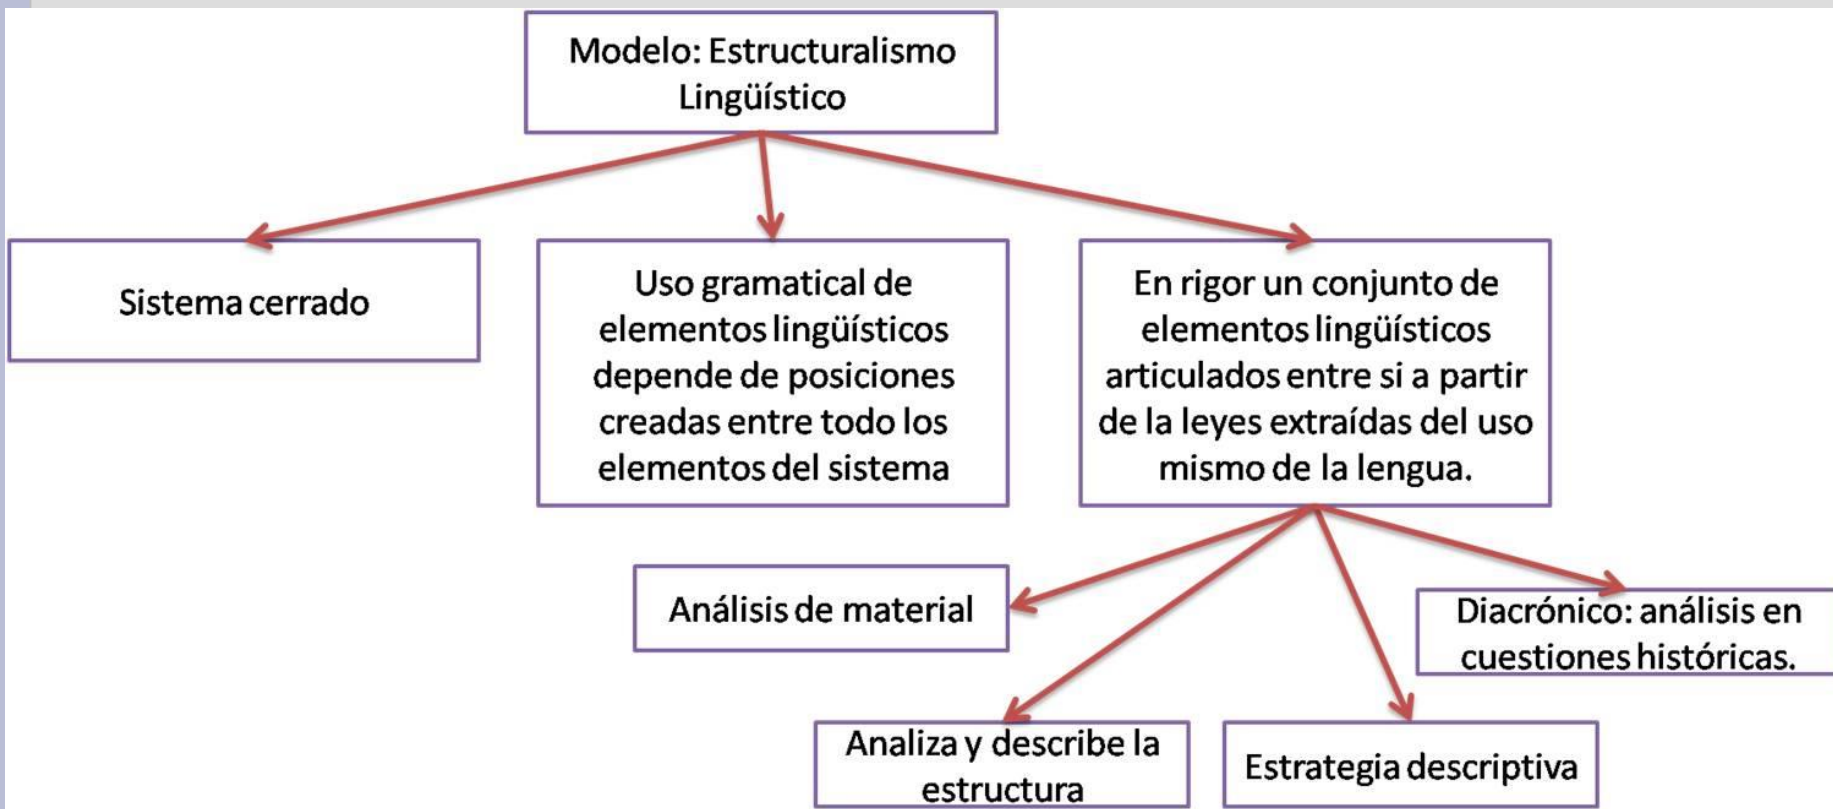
Modelo: Estructuralismo Lingüístico

Sistema cerrado

Uso gramatical de elementos lingüísticos depende de posiciones creadas entre todo los elementos del sistema

En rigor un conjunto de elementos lingüísticos articulados entre si a partir de la leyes extraídas del uso mismo de la lengua.

Análisis de material

Diacrónico: análisis en cuestiones históricas.

Analiza y describe la estructura

Estrategia descriptiva